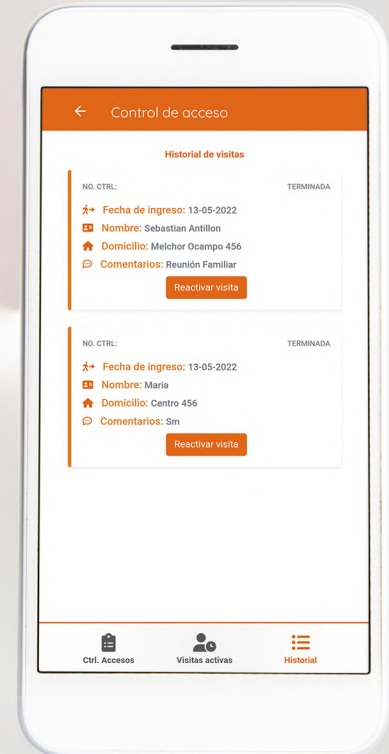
Control de acceso

Historial de visitas

NO. CTRL:
TERMINADA
Fecha de ingreso: 13-05-2022
Nombre: Sebastian Antillon
Domicilio: Melchor Ocampo 456
Comentarios: Reunión Familiar
Reactivar visita

NO. CTRL:
TERMINADA
Fecha de ingreso: 13-05-2022
Nombre: Maria
Domicilio: Centro 456
Comentarios: Sm
Reactivar visita

Ctrl. Accesos
Visitas activas
Historial